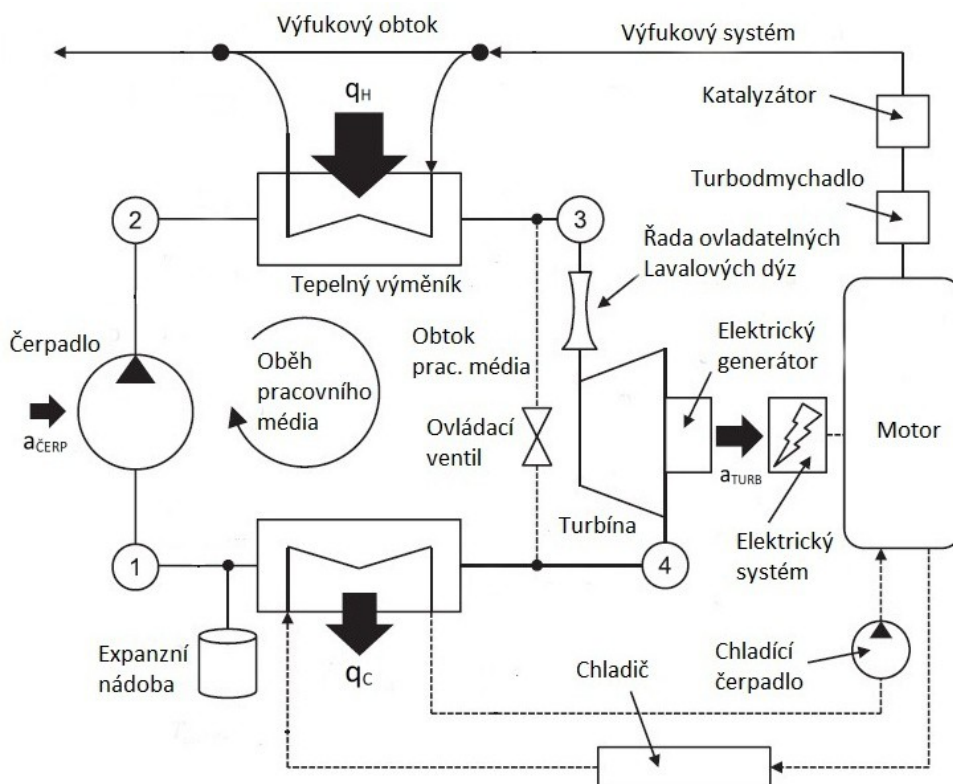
Výfukový obtok

Výfukový systém

$q_H$

Katalyzátor

Turbodmychadlo

2

3

Řada ovladatelných Lavalových dýz

Tepelný výměník

Čerpadlo

Oběh pracovního média

Obtok prac. média

Elektrický generátor

$a_{ČERP}$

Ovládací ventil

Motor

$a_{TURB}$

Turbína

Elektrický systém

1

4

Expanzní nádoba

$q_C$

Chladič

Chladící čerpadlo